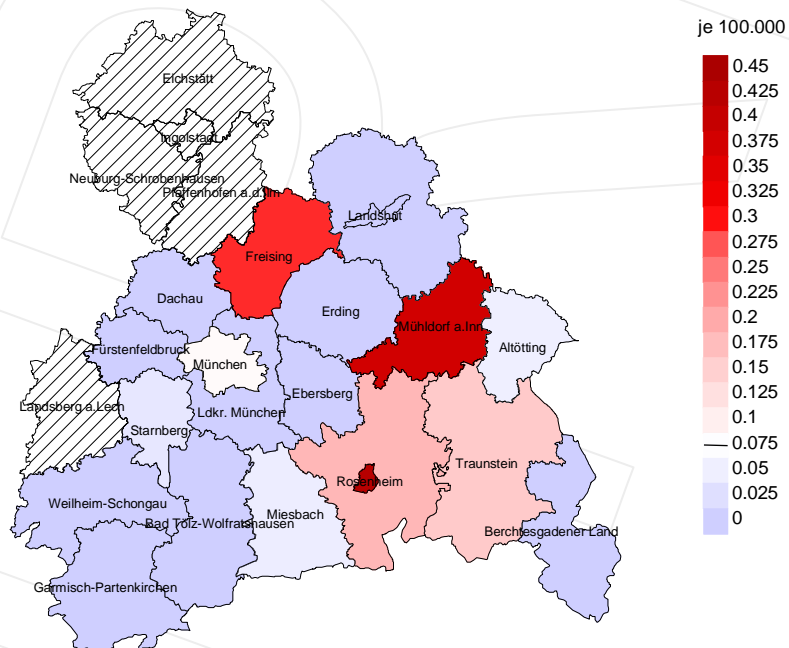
Eichstätt
Ingolstadt
Neuburg-Schrobenhausen
Pfaffenhofen a.d.Ilm
Landshut
Freising
Dachau
Erding
Mühldorf a.Inn
Fürstenfeldbruck
München
Altötting
Landsberg a.Lech
Ebersberg
Starnberg
Ldkr. München
Rosenheim
Traunstein
Weilheim-Schongau
Miesbach
Bad Tölz-Wolfratshausen
Berchtesgadener Land
Garmisch-Partenkirchen

je 100.000
0.45
0.425
0.4
0.375
0.35
0.325
0.3
0.275
0.25
0.225
0.2
0.175
0.15
0.125
0.1
0.075
0.05
0.025
0